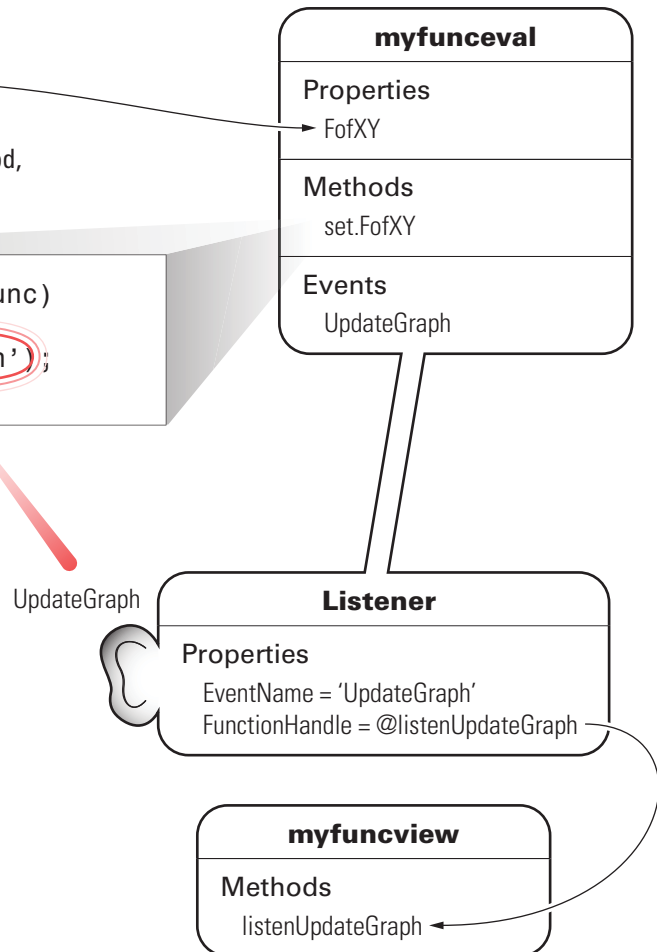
od,

unc)

h');

myfunceval

Properties

FofXY

Methods

set.FofXY

Events

UpdateGraph

UpdateGraph

Listener

Properties

EventName = 'UpdateGraph'

FunctionHandle = @listenUpdateGraph

myfuncview

Methods

listenUpdateGraph